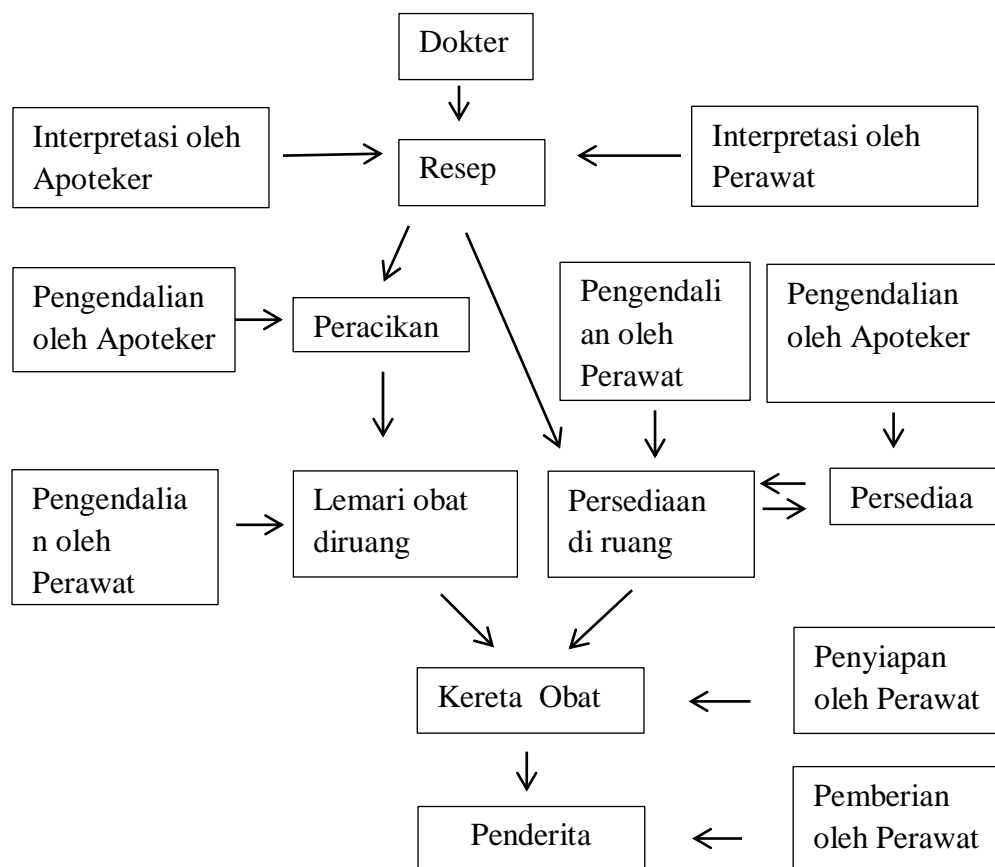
Dokter

Interpretasi oleh Apoteker

Resep

Interpretasi oleh Perawat

Pengendalian oleh Apoteker

Peracikan

Pengendalian oleh Perawat

Pengendalian oleh Apoteker

Pengendalian oleh Perawat

Lemari obat diruang

Persediaan di ruang

Persediaa

Kereta Obat

Penyiapan oleh Perawat

Penderita

Pemberian oleh Perawat